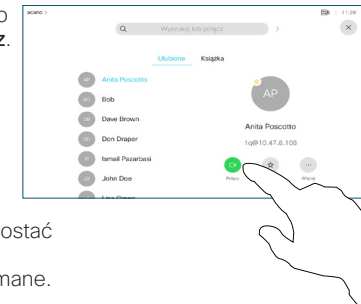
z.

ostać

mane.

acano

11:38

Wyszukaj lub połącz

Ulubione

Książka

AP Anita Poscotto

BO Bob

Dave Brown

Don Draper

IP Ismail Pazarbasi

JD John Doe

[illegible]

AP

Anita Poscotto

1q@10.47.6.108

Połącz

Więcej